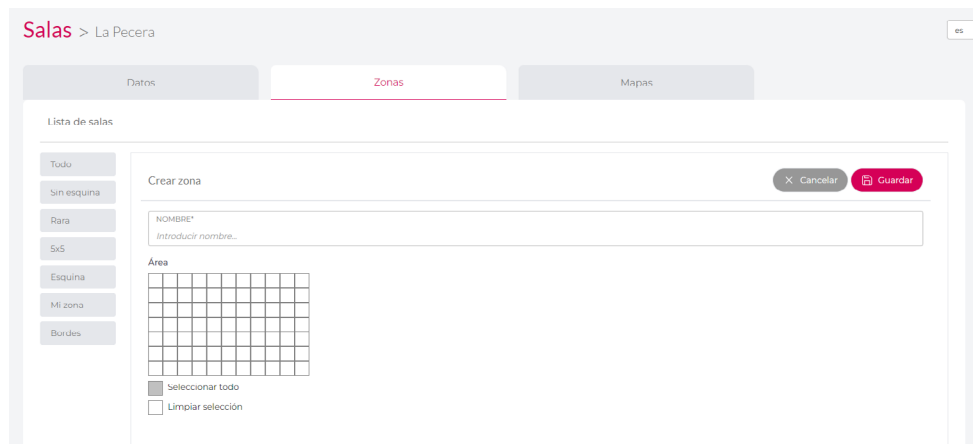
Salas > La Pecera

es

Datos

Zonas

Mapas

Lista de salas

Todo

Sin esquina

Rara

5x5

Esquina

Mi zona

Bordes

Crear zona

Cancelar

Guardar

NOMBRE*

Introducir nombre...

Área

Seleccionar todo

Limpiar selección